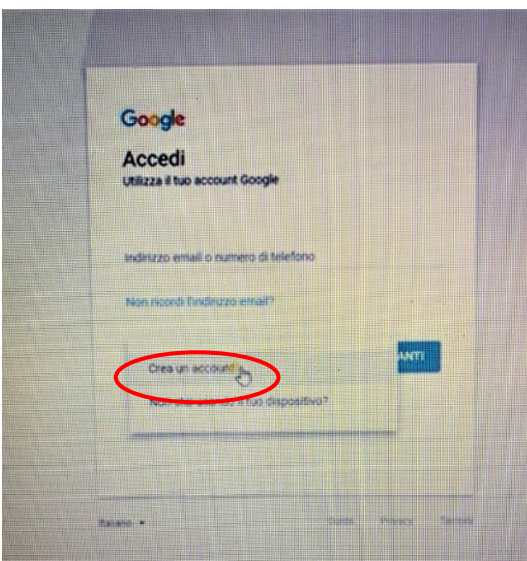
Google

Accedi

Utilizza il tuo account Google

Indirizzo email o numero di telefono

Non ricordi l'indirizzo email?

Crea un account

Non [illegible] il tuo dispositivo?

ANTI

Italiano ▾

Guida

Privacy

Termini